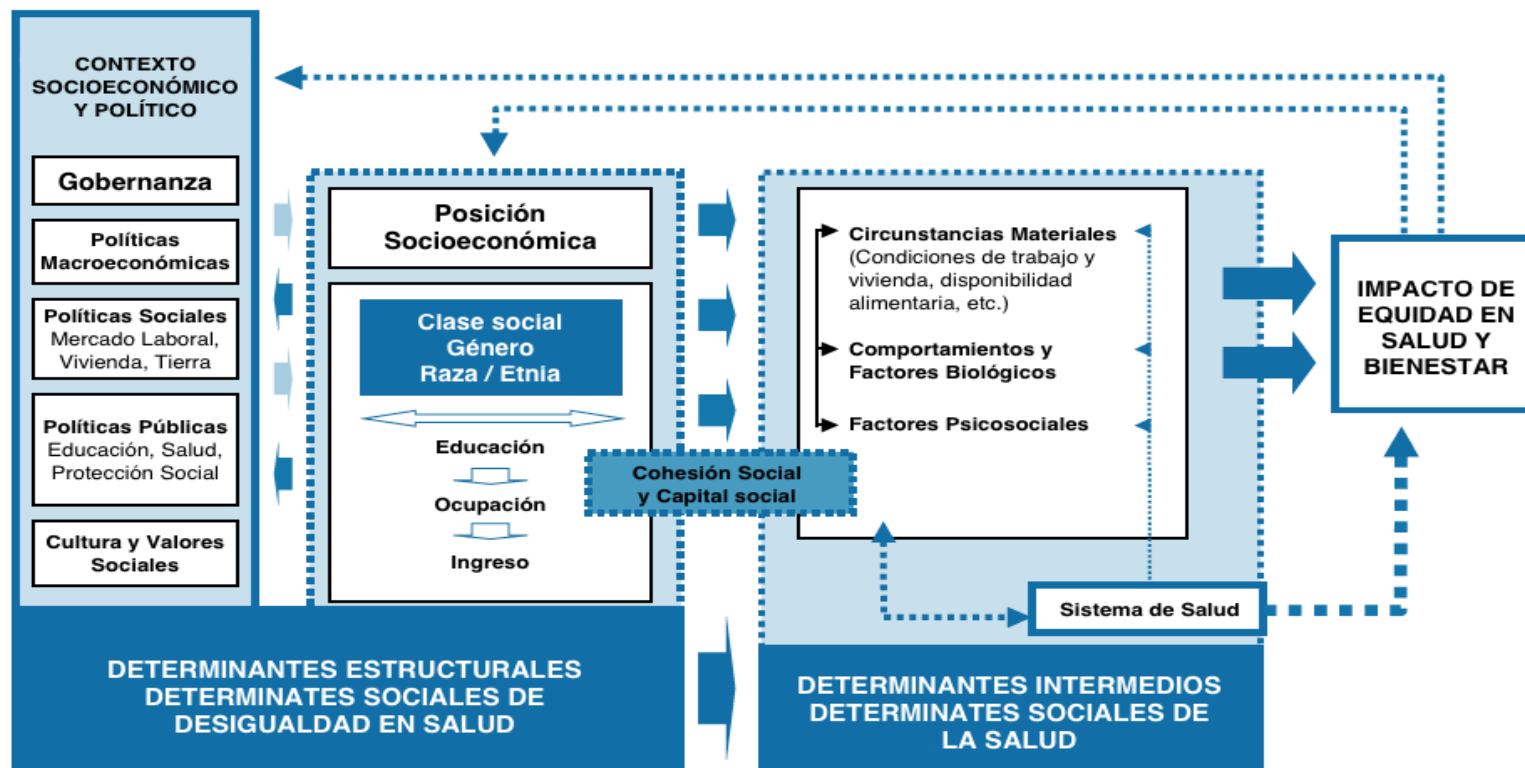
CONTEXTO SOCIOECONÓMICO Y POLÍTICO

Gobernanza

Políticas Macroeconómicas

Políticas Sociales
Mercado Laboral, Vivienda, Tierra

Políticas Públicas
Educación, Salud, Protección Social

Cultura y Valores Sociales

Posición Socioeconómica

Clase social
Género
Raza / Etnia

Educación

Ocupación

Ingreso

Cohesión Social y Capital social

Circunstancias Materiales
(Condiciones de trabajo y vivienda, disponibilidad alimentaria, etc.)

Comportamientos y Factores Biológicos

Factores Psicosociales

Sistema de Salud

IMPACTO DE EQUIDAD EN SALUD Y BIENESTAR

DETERMINANTES ESTRUCTURALES
DETERMINATES SOCIALES DE DESIGUALDAD EN SALUD

DETERMINANTES INTERMEDIOS
DETERMINATES SOCIALES DE LA SALUD